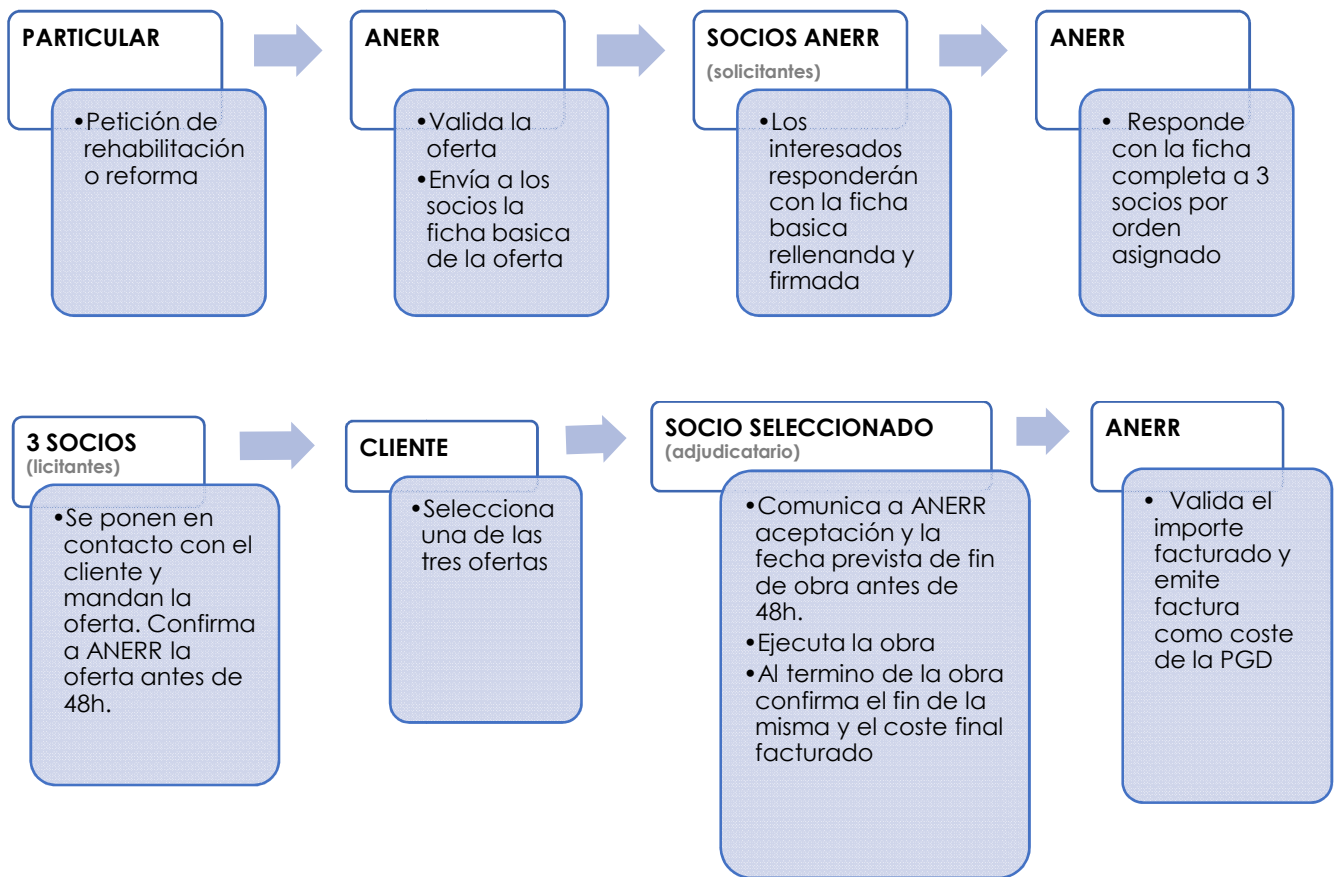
PARTICULAR

•Petición de rehabilitación o reforma

ANERR

•Valida la oferta
•Envía a los socios la ficha basica de la oferta

SOCIOS ANERR
(solicitantes)

•Los interesados responderán con la ficha basica rellenanda y firmada

ANERR

• Responde con la ficha completa a 3 socios por orden asignado

3 SOCIOS
(licitantes)

•Se ponen en contacto con el cliente y mandan la oferta. Confirma a ANERR la oferta antes de 48h.

CLIENTE

•Selecciona una de las tres ofertas

SOCIO SELECCIONADO
(adjudicatario)

•Comunica a ANERR aceptación y la fecha prevista de fin de obra antes de 48h.
•Ejecuta la obra
•Al termino de la obra confirma el fin de la misma y el coste final facturado

ANERR

• Valida el importe facturado y emite factura como coste de la PGD